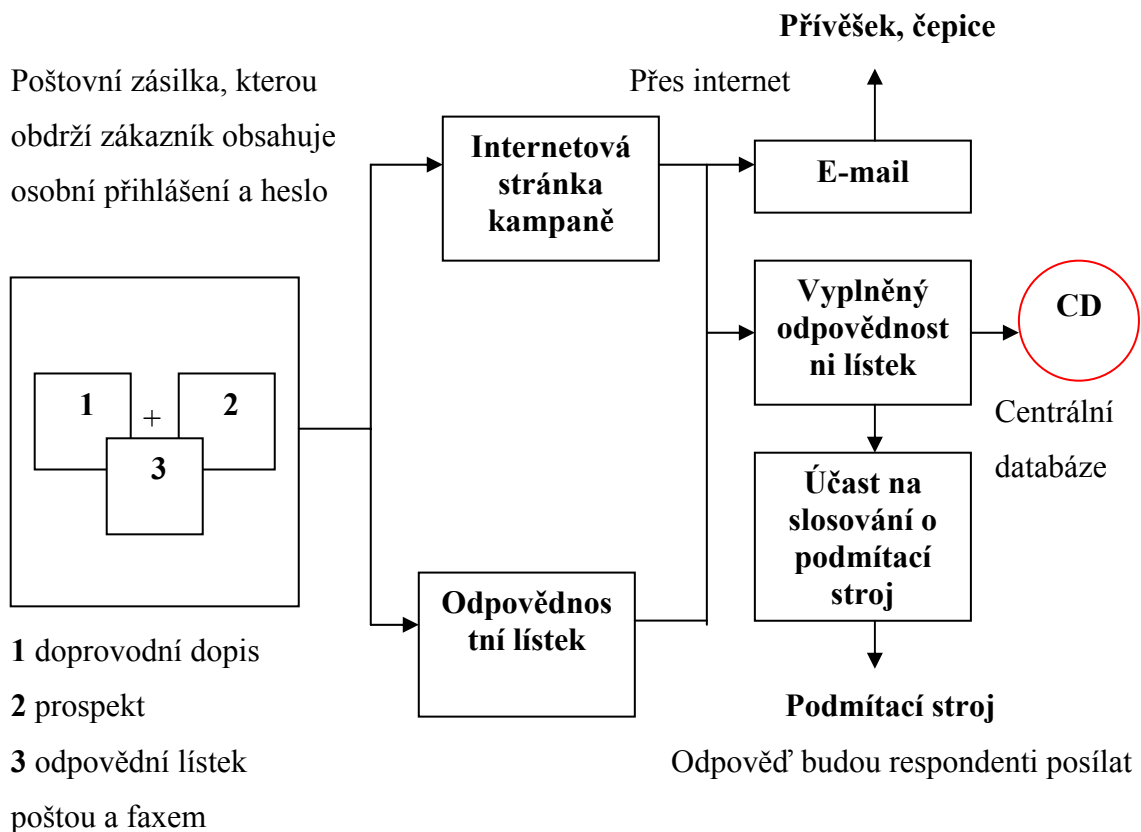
**Přívěšek, čepice**

Poštovní zásilka, kterou obdrží zákazník obsahuje osobní přihlášení a heslo

Přes internet

**Internetová stránka kampaně**

**E-mail**

**Vyplněný odpovědnostni lístek**

**CD**

Centrální databáze

**1** + **2**

**3**

**Účast na slosování o podmítací stroj**

**Odpovědnostní lístek**

**1** doprovodní dopis

**2** prospekt

**3** odpovědní lístek

**Podmítací stroj**

Odpověď budou respondenti posílat poštou a faxem